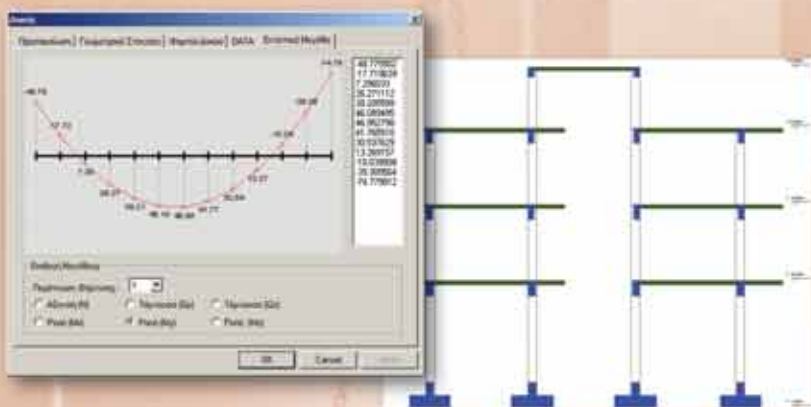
Λύσεις

Προγραμματισμός | Γεωμετρικά Στοιχεία | Φορτίσεις | DATA | Εντατικά Μεγέθη

46.78
17.72
7.30
28.27
38.21
46.10
46.80
41.77
30.94
13.37
10.54
39.98
74.78

46.779927
17.719639
7.296033
28.271112
38.208589
46.095645
46.952756
41.768513
30.937625
13.369937
10.539699
39.968564
74.779912

Εντατικά Μεγέθη

Περίπτωση Φόρτισης [1]

Αξονική (N)
Τέμνουσα (Qy)
Τέμνουσα (Qz)
Ροπή (Mx)
Ροπή (My)
Ροπή (Mz)

OK
Cancel
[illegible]